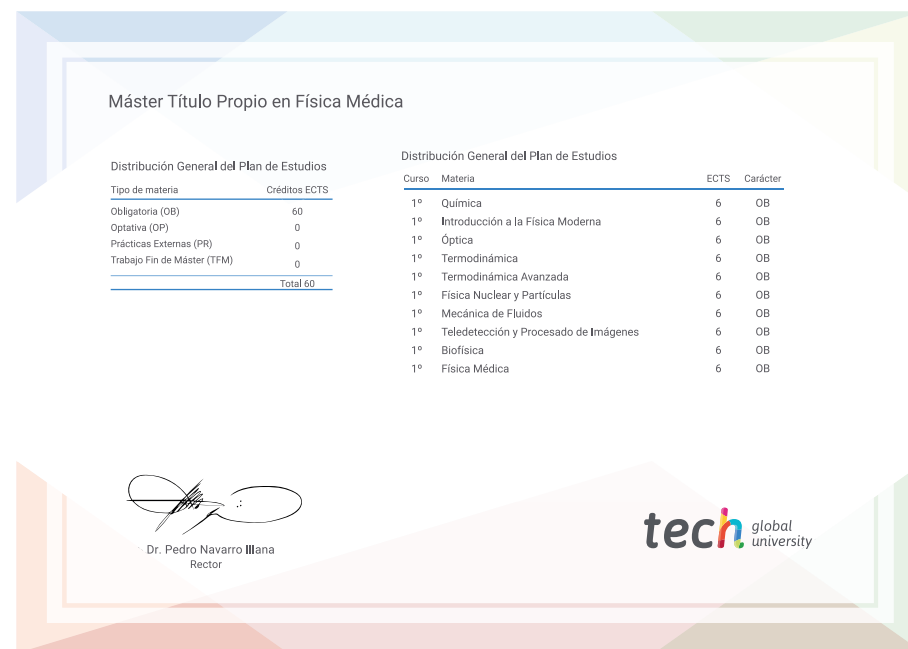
Máster Título Propio en Física Médica

Distribución General del Plan de Estudios

| Tipo de materia | Créditos ECTS |
|---|---|
| Obligatoria (OB) | 60 |
| Optativa (OP) | 0 |
| Prácticas Externas (PR) | 0 |
| Trabajo Fin de Máster (TFM) | 0 |
| | Total 60 |

Distribución General del Plan de Estudios

| Curso | Materia | ECTS | Carácter |
|---|---|---|---|
| 1º | Química | 6 | OB |
| 1º | Introducción a la Física Moderna | 6 | OB |
| 1º | Óptica | 6 | OB |
| 1º | Termodinámica | 6 | OB |
| 1º | Termodinámica Avanzada | 6 | OB |
| 1º | Física Nuclear y Partículas | 6 | OB |
| 1º | Mecánica de Fluidos | 6 | OB |
| 1º | Teledetección y Procesado de Imágenes | 6 | OB |
| 1º | Biofísica | 6 | OB |
| 1º | Física Médica | 6 | OB |

Dr. Pedro Navarro Illana
Rector

tech global university